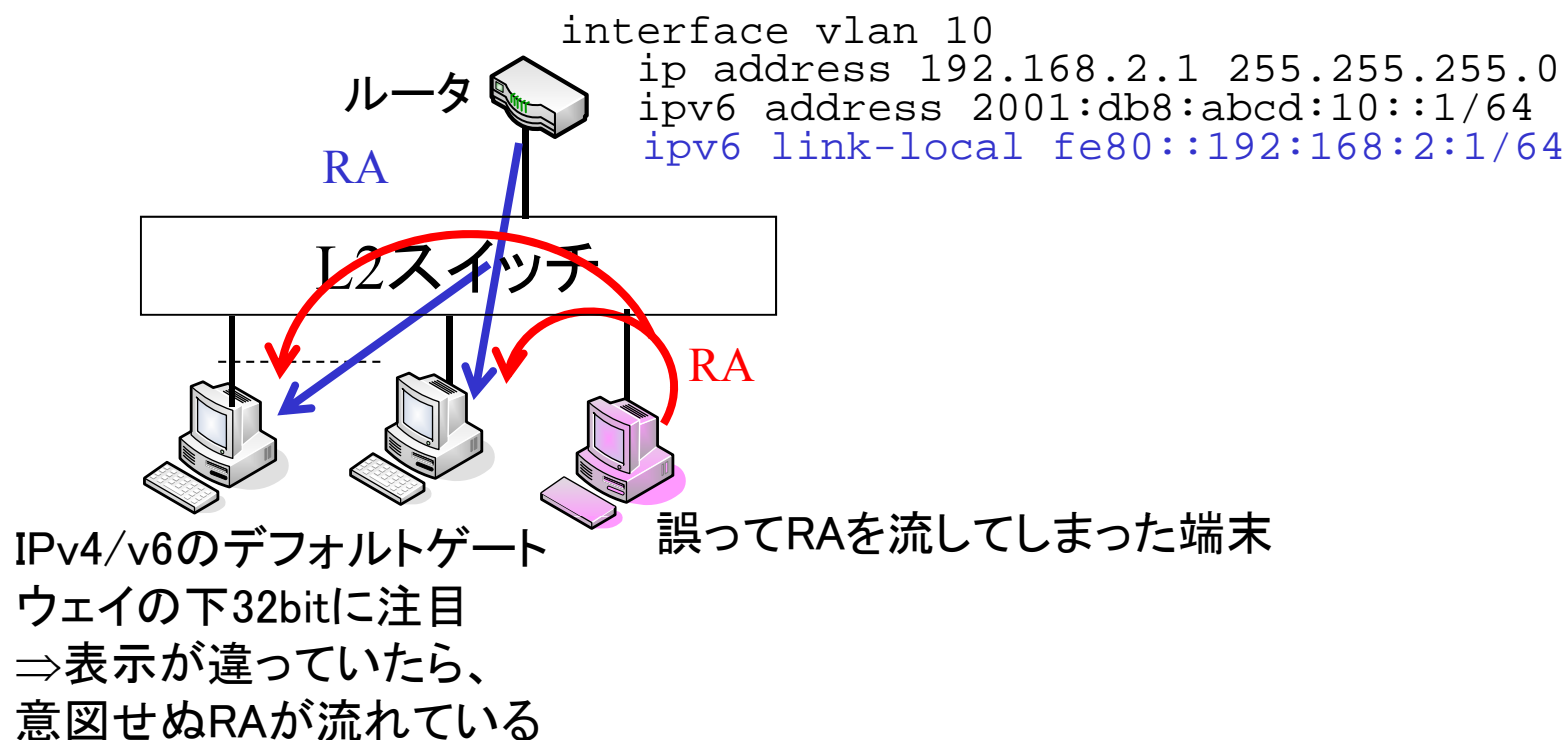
interface vlan 10
ip address 192.168.2.1 255.255.255.0
ipv6 address 2001:db8:abcd:10::1/64
ipv6 link-local fe80::192:168:2:1/64

ルータ

RA

L2スイッチ

RA

誤ってRAを流してしまった端末

IPv4/v6のデフォルトゲートウェイの下32bitに注目
⇒表示が違っていたら、
意図せぬRAが流れている